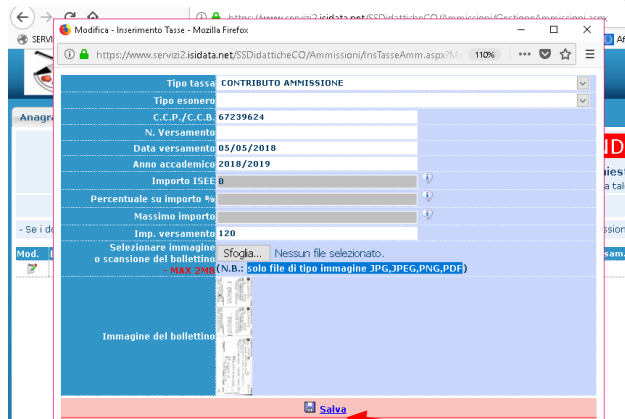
https://www.servizi2.isidata.net/SSDidatticheCO/Ammissioni/GestioneAmmissioni.aspx
SERVI
Modifica - Inserimento Tasse - Mozilla Firefox
https://www.servizi2.isidata.net/SSDidatticheCO/Ammissioni/InsTasseAmm.aspx?M
110%

| | |
|---|---|
| Tipo tassa | CONTRIBUTO AMMISSIONE |
| Tipo esonero | |
| C.C.P./C.C.B. | 67239624 |
| N. Versamento | |
| Data versamento | 05/05/2018 |
| Anno accademico | 2018/2019 |
| Importo ISEE | 0 |
| Percentuale su importo % | |
| Massimo importo | |
| Imp. versamento | 120 |
| Selezionare immagine o scansione del bollettino - MAX 2MB | Sfoglia... Nessun file selezionato. (N.B.: solo file di tipo immagine JPG,JPEG,PNG,PDF) |
| Immagine del bollettino | |

Salva

Anagra
- Se i d
Mod.
ID
iest
a tal
ssi
sam